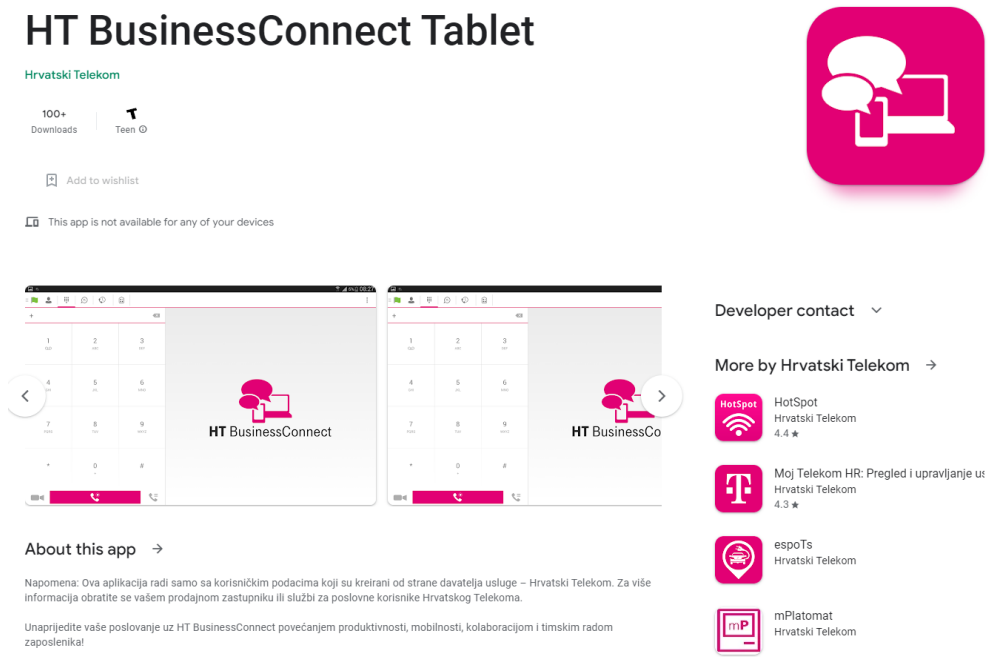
HT BusinessConnect Tablet

Hrvatski Telekom

100+
Downloads

Teen

Add to wishlist

This app is not available for any of your devices

+

1
2
3
4
5
6
7
8
9
*
0
#

HT BusinessConnect

HT BusinessCo

Developer contact

More by Hrvatski Telekom

HotSpot
HotSpot
Hrvatski Telekom
4.4 ★

Moj Telekom HR: Pregled i upravljanje us
Hrvatski Telekom
4.3 ★

espoTs
Hrvatski Telekom

mPlatomat
Hrvatski Telekom

About this app

Napomena: Ova aplikacija radi samo sa korisničkim podacima koji su kreirani od strane davatelja usluge – Hrvatski Telekom. Za više informacija obratite se vašem prodajnom zastupniku ili službi za poslovne korisnike Hrvatskog Telekoma.

Unaprijedite vaše poslovanje uz HT BusinessConnect povećanjem produktivnosti, mobilnosti, kolaboracijom i timskim radom zaposlenika!